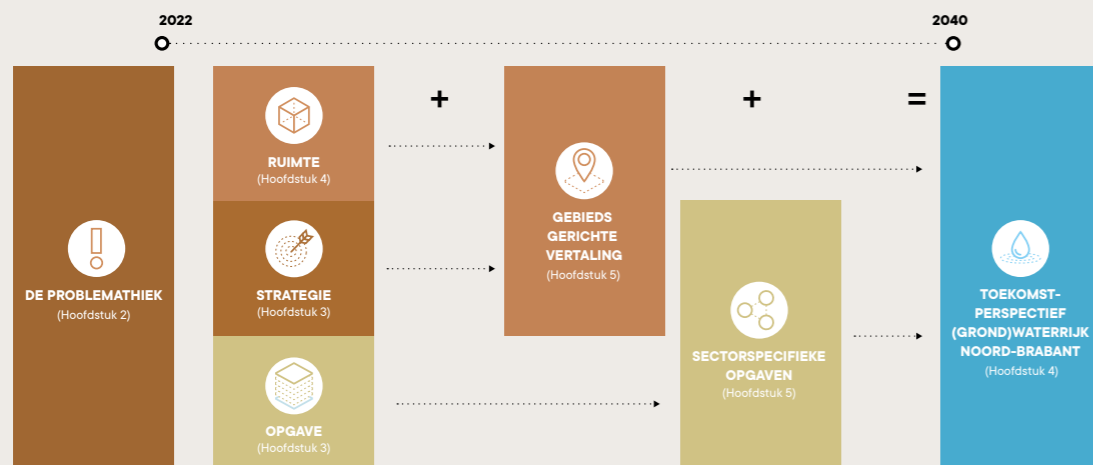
2022

2040

DE PROBLEMATHIEK
(Hoofdstuk 2)

RUIMTE
(Hoofdstuk 4)

STRATEGIE
(Hoofdstuk 3)

OPGAVE
(Hoofdstuk 3)

+

GEBIEDS GERICHTE VERTALING
(Hoofdstuk 5)

+

SECTORSPECIFIEKE OPGAVEN
(Hoofdstuk 5)

=

TOEKOMST-PERSPECTIEF (GROND)WATERRIJK NOORD-BRABANT
(Hoofdstuk 4)